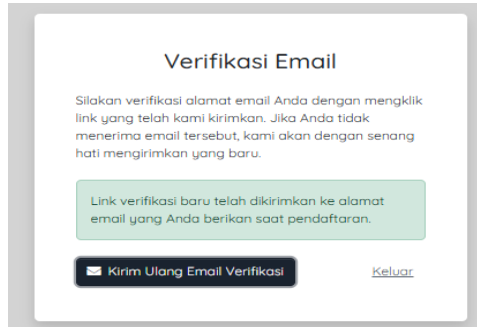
Verifikasi Email

Silakan verifikasi alamat email Anda dengan mengklik link yang telah kami kirimkan. Jika Anda tidak menerima email tersebut, kami akan dengan senang hati mengirimkan yang baru.

Link verifikasi baru telah dikirimkan ke alamat email yang Anda berikan saat pendaftaran.

Kirim Ulang Email Verifikasi

Keluar